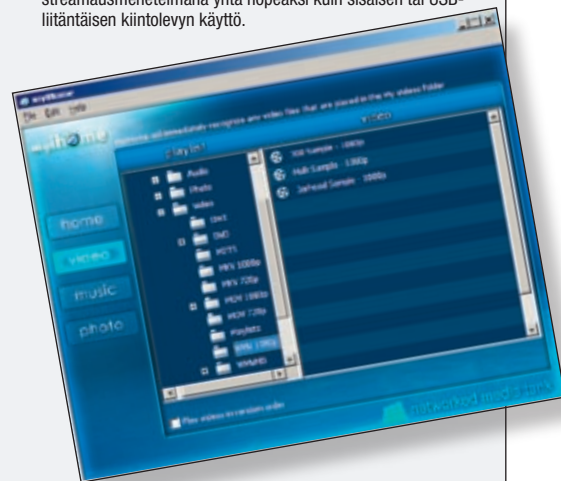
streamausmenetelmänä yhtä nopeaksi kuin sisäisen tai USB-liitäntäisen kiintolevyn käyttö.

File Edit Help

home

video

music

photo

playlist

Audio

Photo

video

DVD

HDTV

MKV 1080p

MKV 720p

WDM 1080p

WDM 720p

Playlists

video

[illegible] Sample - 1080p

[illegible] Sample - 1080p

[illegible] Sample - 1080p

Play videos in random order

networked media tank